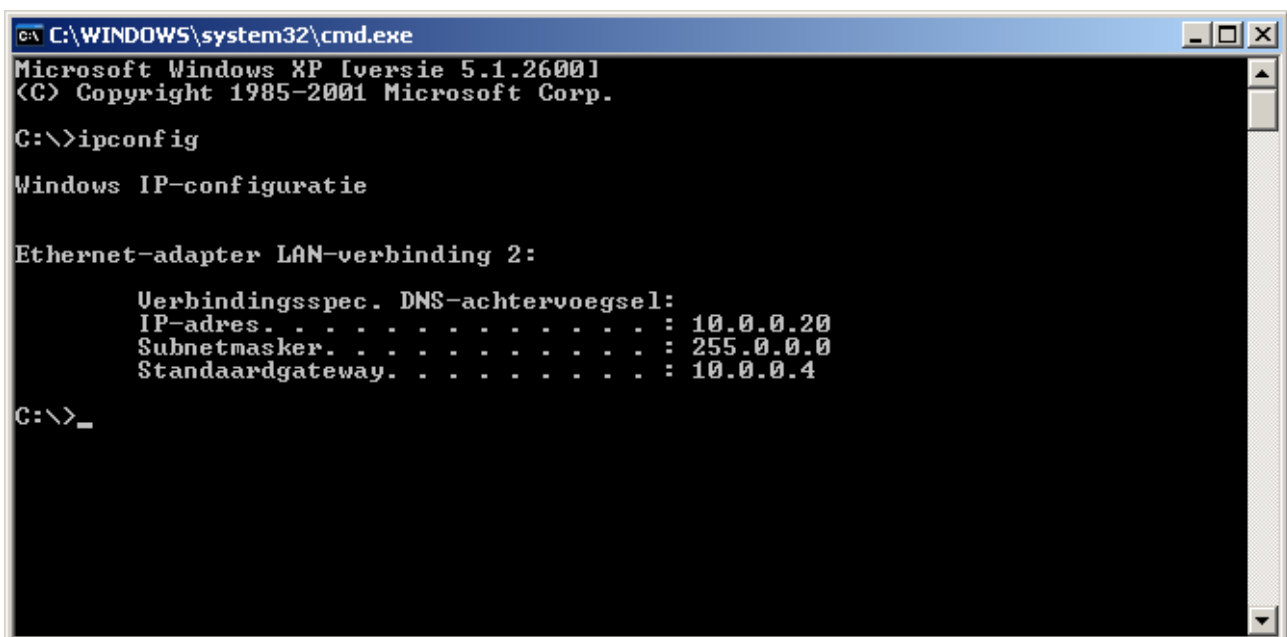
C:\WINDOWS\system32\cmd.exe

Microsoft Windows XP [versie 5.1.2600]
(C) Copyright 1985-2001 Microsoft Corp.

C:\>ipconfig

Windows IP-configuratie

Ethernet-adapter LAN-verbinding 2:

Verbindingsspec. DNS-achtervoegsel:
IP-adres. . . . . . . . . . . . . . : 10.0.0.20
Subnetmasker. . . . . . . . . . . . : 255.0.0.0
Standaardgateway. . . . . . . . . . : 10.0.0.4

C:\>_